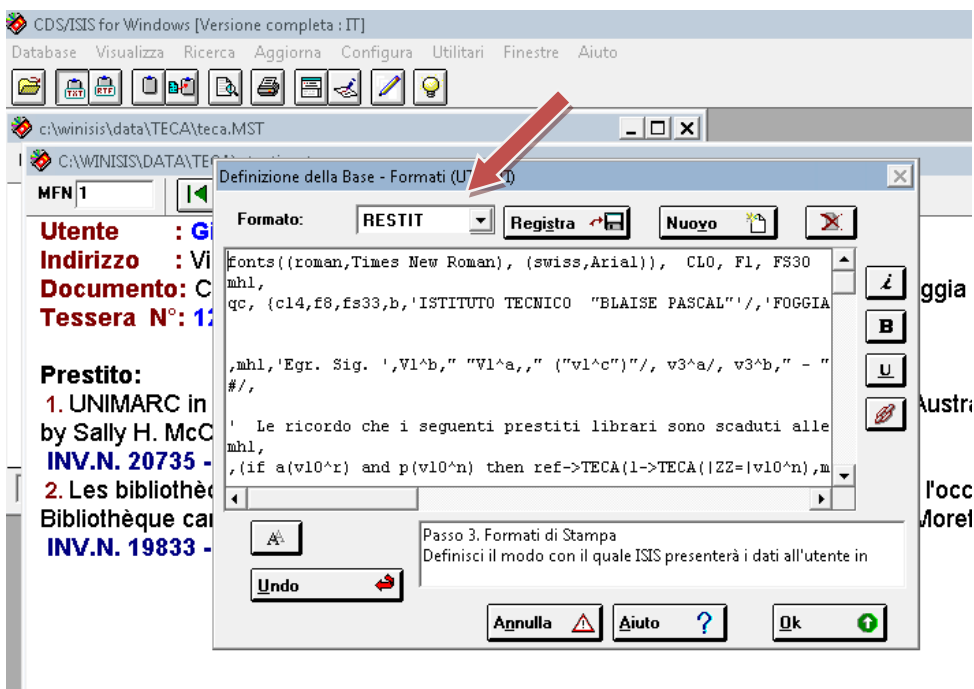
CDS/ISIS for Windows [Versione completa : IT]
Database Visualizza Ricerca Aggiorna Configura Utilitari Finestre Aiuto
c:\winisis\data\TECA\teca.MST
C:\WINISIS\DATA\TEC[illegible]
MFN 1
Utente : Gi
Indirizzo : Vi
Documento: C
Tessera N°: 12
ggia
Prestito:
1. UNIMARC in
by Sally H. McC
INV.N. 20735 -
2. Les bibliothè
Bibliothèque ca
INV.N. 19833 -
Austra
l'occ
Moref
Definizione della Base - Formati (UT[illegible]I)
Formato: RESTIT
Registra
Nuovo
fonts((roman,Times New Roman), (swiss,Arial)), CL0, F1, FS30
mhl,
qc, {cl4,f8,fs33,b,'ISTITUTO TECNICO "BLAISE PASCAL"'/,'FOGGIA

,mhl,'Egr. Sig. ',V1^b," "V1^a,," ("v1^c")"/, v3^a/, v3^b," - "
#/,

' Le ricordo che i seguenti prestiti librari sono scaduti alle
mhl,
,(if a(v10^r) and p(v10^n) then ref->TECA(l->TECA(|ZZ=|v10^n),m
i
B
U
Passo 3. Formati di Stampa
Definisci il modo con il quale ISIS presenterà i dati all'utente in
Undo
Annulla
Aiuto
Ok